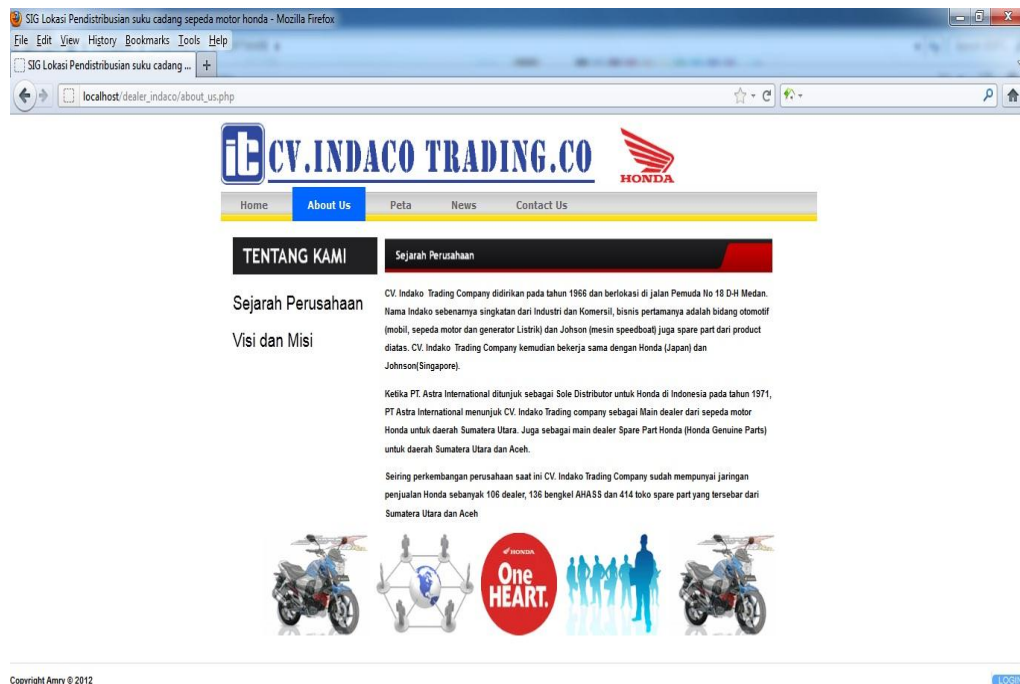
SIG Lokasi Pendistribusian suku cadang sepeda motor honda - Mozilla Firefox

File Edit View History Bookmarks Tools Help

SIG Lokasi Pendistribusian suku cadang ... +

localhost/dealer_indaco/about_us.php

CV.INDACO TRADING.CO

HONDA

Home About Us Peta News Contact Us

TENTANG KAMI

Sejarah Perusahaan

Visi dan Misi

Sejarah Perusahaan

CV. Indako Trading Company didirikan pada tahun 1966 dan berlokasi di jalan Pemuda No 18 D-H Medan. Nama Indako sebenarnya singkatan dari Industri dan Komersil, bisnis pertamanya adalah bidang otomotif (mobil, sepeda motor dan generator Listrik) dan Johson (mesin speedboat) juga spare part dari product diatas. CV. Indako Trading Company kemudian bekerja sama dengan Honda (Japan) dan Johnson(Singapore).

Ketika PT. Astra International ditunjuk sebagai Sole Distributor untuk Honda di Indonesia pada tahun 1971, PT Astra International menunjuk CV. Indako Trading company sebagai Main dealer dari sepeda motor Honda untuk daerah Sumatera Utara. Juga sebagai main dealer Spare Part Honda (Honda Genuine Parts) untuk daerah Sumatera Utara dan Aceh.

Seiring perkembangan perusahaan saat ini CV. Indako Trading Company sudah mempunyai jaringan penjualan Honda sebanyak 106 dealer, 136 bengkel AHASS dan 414 toko spare part yang tersebar dari Sumatera Utara dan Aceh

HONDA One HEART.

Copyright Amry © 2012

LOGIN